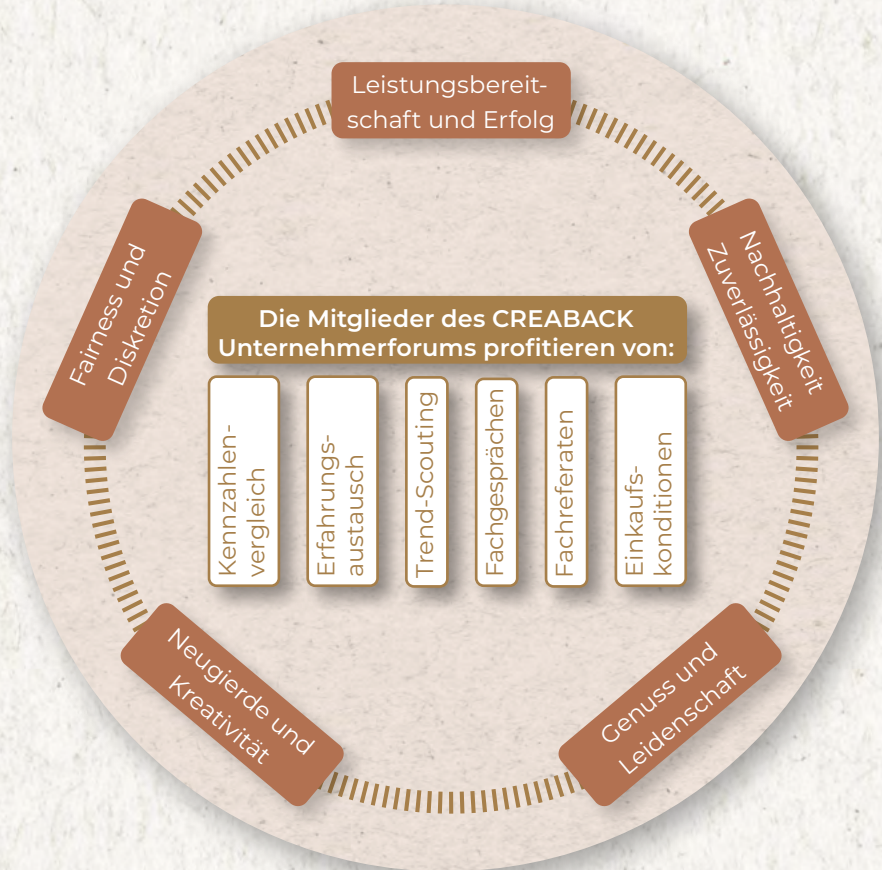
Leistungsbereitschaft und Erfolg

Nachhaltigkeit Zuverlässigkeit

Genuss und Leidenschaft

Neugierde und Kreativität

Fairness und Diskretion

Die Mitglieder des CREABACK Unternehmerforums profitieren von:

Kennzahlenvergleich

Erfahrungsaustausch

Trend-Scouting

Fachgesprächen

Fachreferaten

Einkaufskonditionen